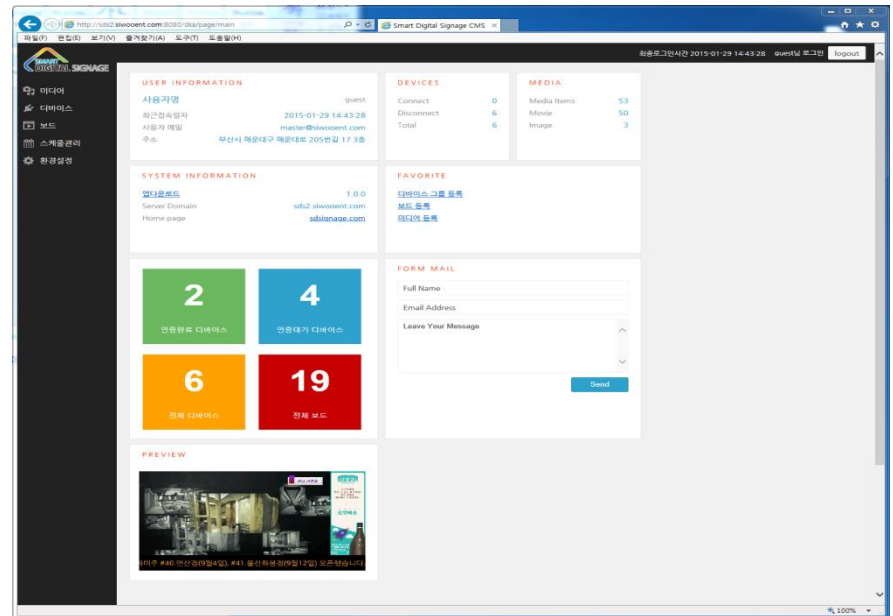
http://sds2.siwooent.com:8080/dsa/page/main
Smart Digital Signage CMS ×
파일(F) 편집(E) 보기(V) 즐겨찾기(A) 도구(T) 도움말(H)

SMART DIGITAL SIGNAGE

최종로그인시간 2015-01-29 14:43:28 guest님 로그인 logout

미디어
디바이스
보드
스케줄관리
환경설정

USER INFORMATION
사용자명 guest
최근접속일자 2015-01-29 14:43:28
사용자 메일 master@siwooent.com
주소 부산시 해운대구 해운대로 205번길 17 3층

DEVICES
Connect 0
Disconnect 6
Total 6

MEDIA
Media Items 53
Movie 50
Image 3

SYSTEM INFORMATION
업타운로드 1.0.0
Server Domain sds2.siwooent.com
Home page sdsignage.com

FAVORITE
디바이스 그룹 등록
보드 등록
미디어 등록

2
인증완료 디바이스

4
인증대기 디바이스

6
전체 디바이스

19
전체 보드

FORM MAIL
Full Name
Email Address
Leave Your Message
Send

PREVIEW
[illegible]
#40. 연산점(9월4일), #41. 울산화봉점(9월12일) 오픈했습니다

100%